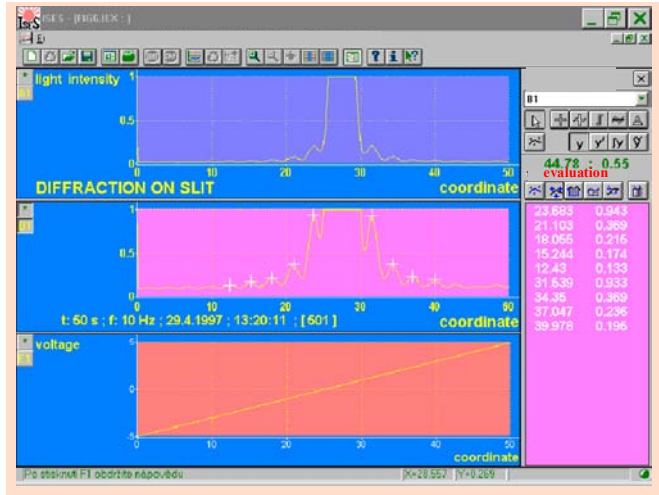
ISES - [F\6G.IEX : ]

light intensity
1
0.5
0
0 10 20 30 40 50
DIFFRACTION ON SLIT
coordinate

1
0.5
0
0 10 20 30 40 50
t: 60 s ; f: 10 Hz ; 29.4.1997 ; 13:20:11 ; [501]
coordinate

voltage
5
0
-5
0 10 20 30 40 50
coordinate

B1
44.78 : 0.55
evaluation

| | |
|---|---|
| 23.683 | 0.943 |
| 21.103 | 0.369 |
| 18.055 | 0.216 |
| 15.244 | 0.174 |
| 12.43 | 0.133 |
| 31.639 | 0.933 |
| 34.36 | 0.369 |
| 37.047 | 0.236 |
| 39.978 | 0.196 |

Po stisknutí F1 obdržíte nápovědu
X=28.557
Y=0.269